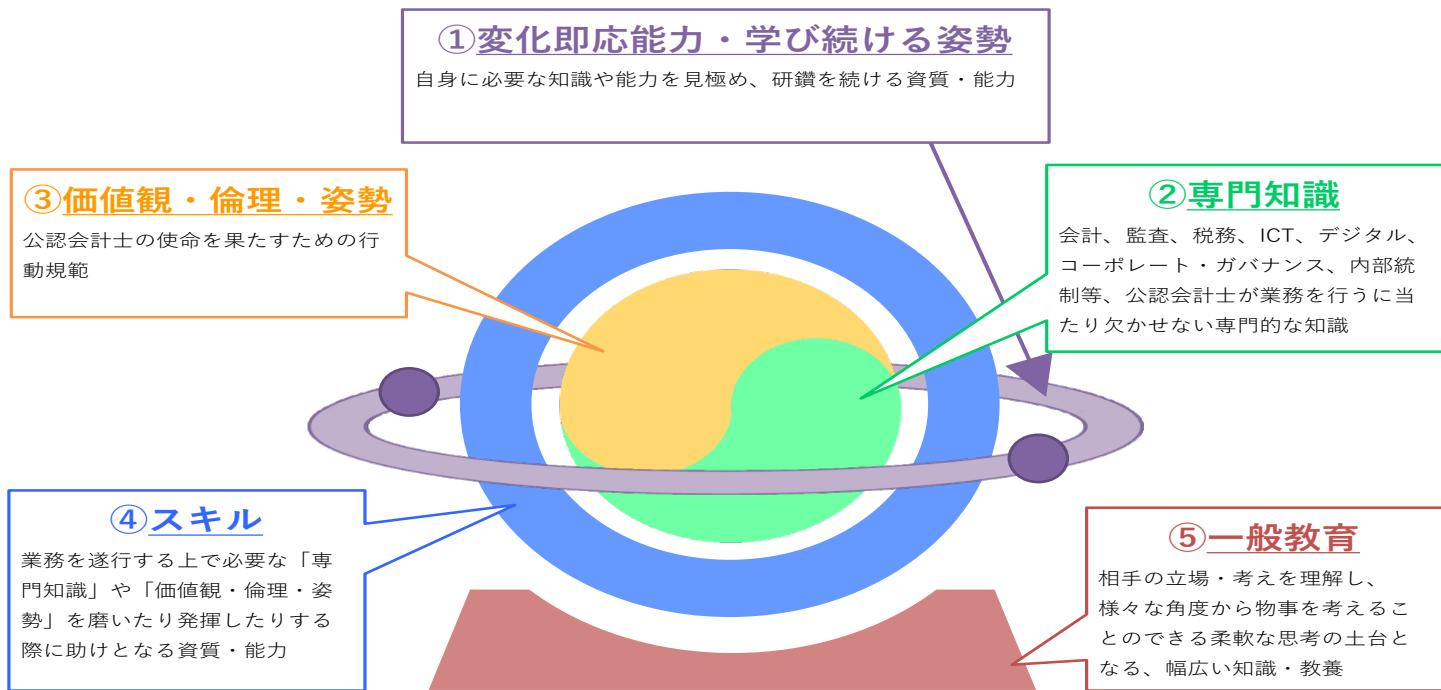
①変化即応能力・学び続ける姿勢
自身に必要な知識や能力を見極め、研鑽を続ける資質・能力

③価値観・倫理・姿勢
公認会計士の使命を果たすための行動規範

②専門知識
会計、監査、税務、ICT、デジタル、コーポレート・ガバナンス、内部統制等、公認会計士が業務を行うに当たり欠かせない専門的な知識

④スキル
業務を遂行する上で必要な「専門知識」や「価値観・倫理・姿勢」を磨いたり発揮したりする際に助けとなる資質・能力

⑤一般教育
相手の立場・考えを理解し、様々な角度から物事を考えることのできる柔軟な思考の土台となる、幅広い知識・教養